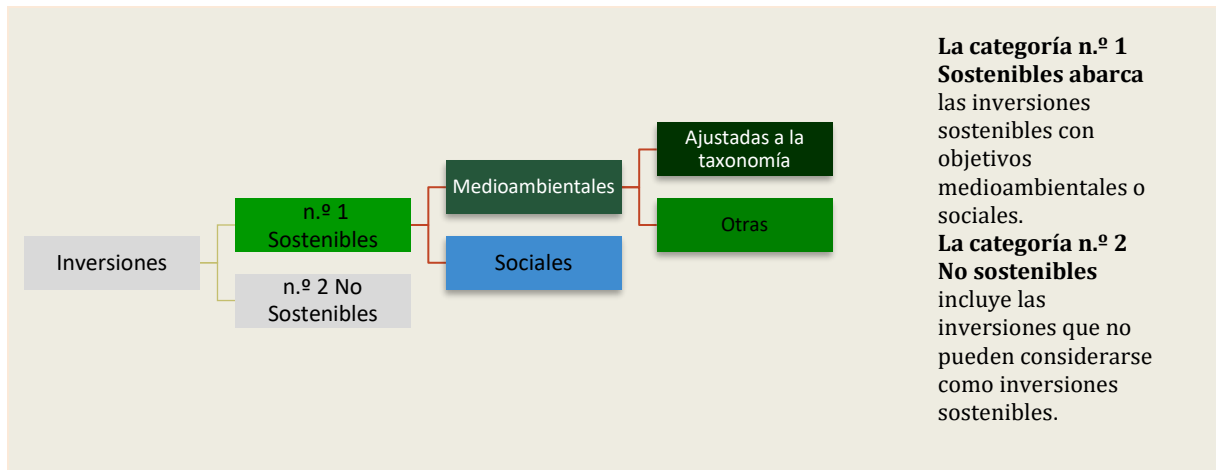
Inversiones

n.º 1 Sostenibles

n.º 2 No Sostenibles

Medioambientales

Sociales

Ajustadas a la taxonomía

Otras

**La categoría n.º 1 Sostenibles abarca** las inversiones sostenibles con objetivos medioambientales o sociales.

**La categoría n.º 2 No sostenibles** incluye las inversiones que no pueden considerarse como inversiones sostenibles.